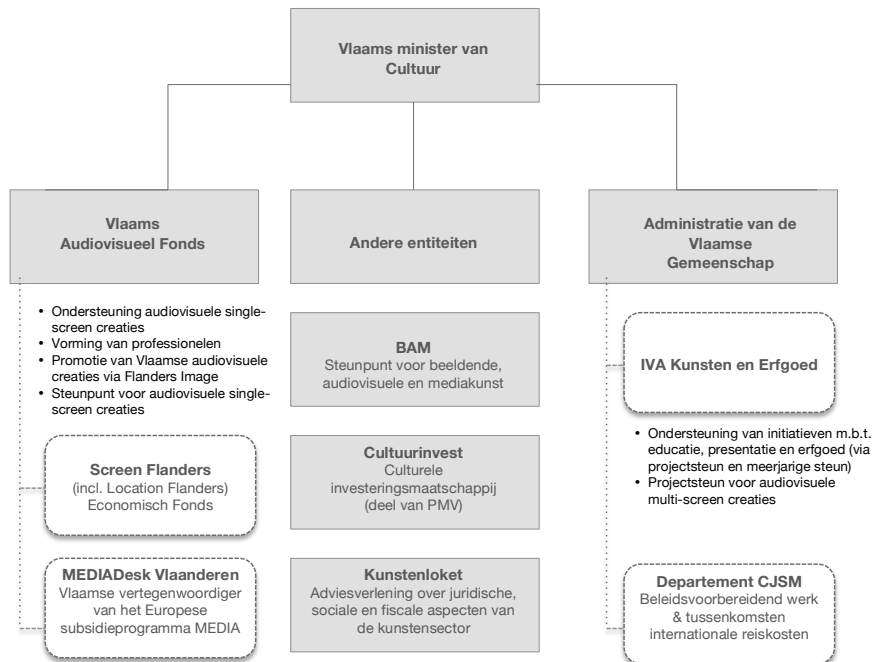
Vlaams minister van Cultuur

Vlaams Audiovisueel Fonds

Andere entiteiten

Administratie van de Vlaamse Gemeenschap

- Ondersteuning audiovisuele single-screen creaties
- Vorming van professionelen
- Promotie van Vlaamse audiovisuele creaties via Flanders Image
- Steunpunt voor audiovisuele single-screen creaties

Screen Flanders
(incl. Location Flanders)
Economisch Fonds

MEDIADesk Vlaanderen
Vlaamse vertegenwoordiger van het Europese subsidieprogramma MEDIA

BAM
Steunpunt voor beeldende, audiovisuele en mediakunst

Cultuurinvest
Culturele investeringsmaatschappij (deel van PMV)

Kunstenloket
Adviesverlening over juridische, sociale en fiscale aspecten van de kunstensector

IVA Kunsten en Erfgoed

- Ondersteuning van initiatieven m.b.t. educatie, presentatie en erfgoed (via projectsteun en meerjarige steun)
- Projectsteun voor audiovisuele multi-screen creaties

Departement CJSM
Beleidsvoorbereidend werk & tussenkomsten internationale reiskosten